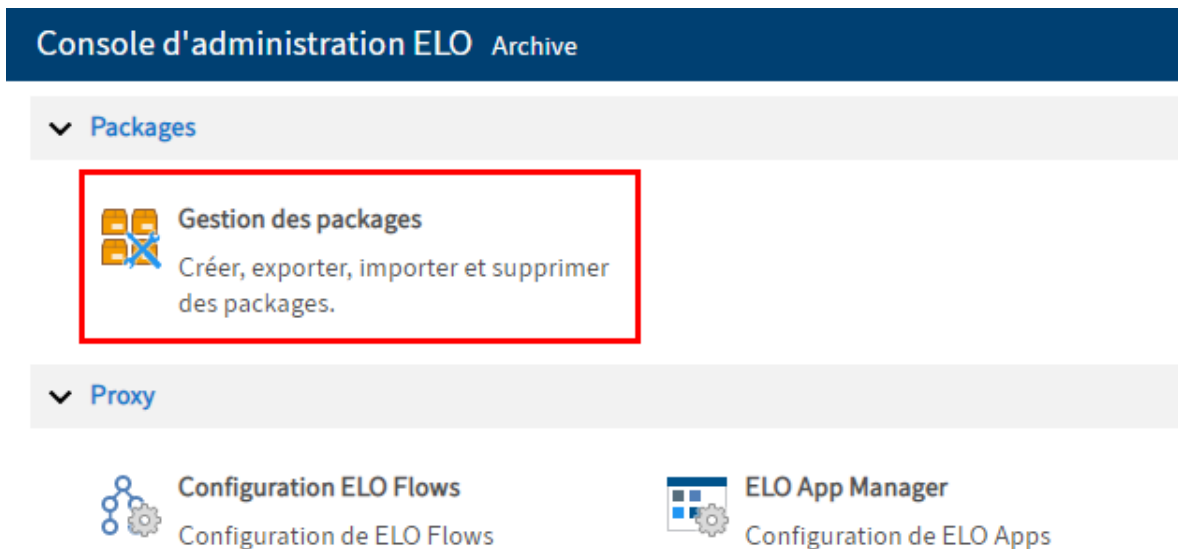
Console d'administration ELO Archive

Packages

Gestion des packages
Créer, exporter, importer et supprimer des packages.

Proxy

Configuration ELO Flows
Configuration de ELO Flows

ELO App Manager
Configuration de ELO Apps